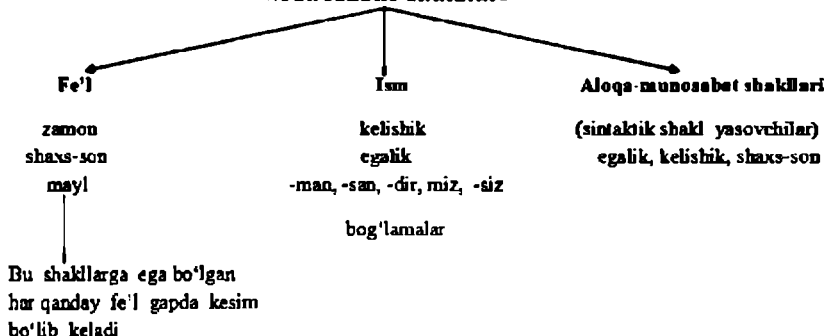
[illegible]

Fe'l

zamon
shaxs-son
mayl

Bu shakllarga ega bo'lgan har qanday fe'l gapda kesim bo'lib keladi

Ism

kelishik
egalik
-man, -san, -dir, miz, -siz

bog'lamalar

Aloqa-munosabat shakllari

(sintaktik shakl yasovchilar)
egalik, kelishik, shaxs-son